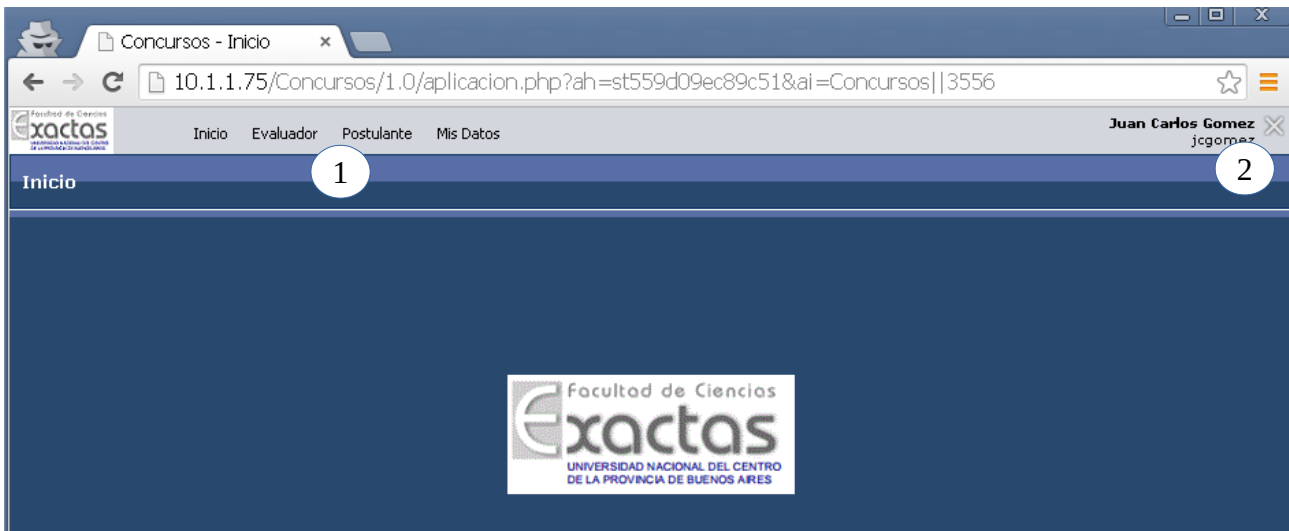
Concursos - Inicio ×

10.1.1.75/Concursos/1.0/aplicacion.php?ah=st559d09ec89c51&ai=Concursos||3556

Facultad de Ciencias
Exactas
UNIVERSIDAD NACIONAL DEL CENTRO DE LA PROVINCIA DE BUENOS AIRES

Inicio Evaluador Postulante Mis Datos

Juan Carlos Gomez
jcgomez

1

2

Inicio

Facultad de Ciencias
Exactas
UNIVERSIDAD NACIONAL DEL CENTRO
DE LA PROVINCIA DE BUENOS AIRES